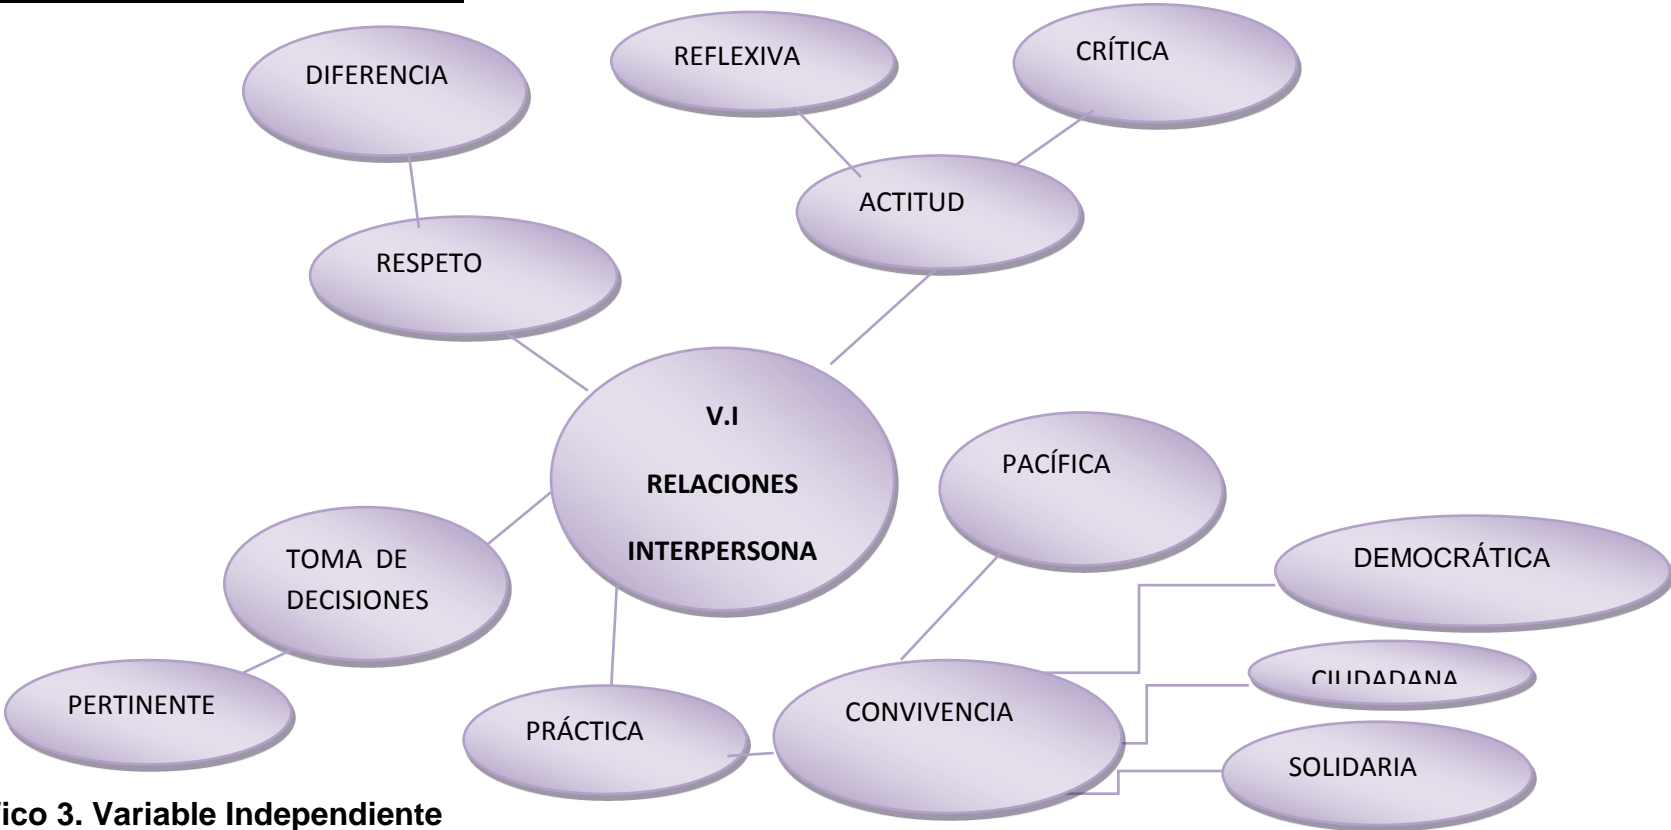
DIFERENCIA

REFLEXIVA

CRÍTICA

ACTITUD

RESPETO

V.I

RELACIONES

INTERPERSONA

PACÍFICA

DEMOCRÁTICA

TOMA DE DECISIONES

CIUDADANA

PERTINENTE

PRÁCTICA

CONVIVENCIA

SOLIDARIA

fico 3. Variable Independiente